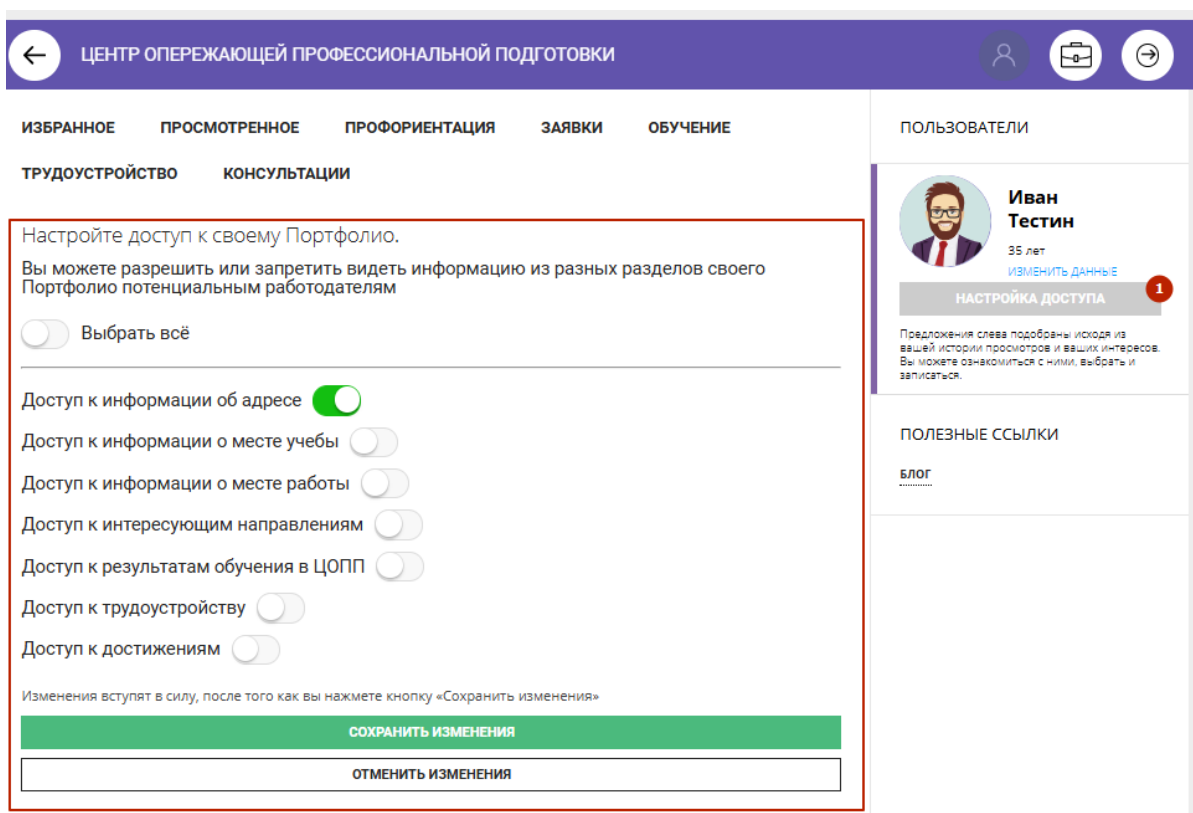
ЦЕНТР ОПЕРЕЖАЮЩЕЙ ПРОФЕССИОНАЛЬНОЙ ПОДГОТОВКИ

ИЗБРАННОЕ ПРОСМОТРЕННОЕ ПРОФОРИЕНТАЦИЯ ЗАЯВКИ ОБУЧЕНИЕ

ТРУДОУСТРОЙСТВО КОНСУЛЬТАЦИИ

Настройте доступ к своему Портфолио.

Вы можете разрешить или запретить видеть информацию из разных разделов своего Портфолио потенциальным работодателям

Выбрать всё

Доступ к информации об адресе

Доступ к информации о месте учебы

Доступ к информации о месте работы

Доступ к интересующим направлениям

Доступ к результатам обучения в ЦОПП

Доступ к трудоустройству

Доступ к достижениям

Изменения вступят в силу, после того как вы нажмете кнопку «Сохранить изменения»

СОХРАНИТЬ ИЗМЕНЕНИЯ

ОТМЕНИТЬ ИЗМЕНЕНИЯ

ПОЛЬЗОВАТЕЛИ

Иван Тестин

35 лет

ИЗМЕНИТЬ ДАННЫЕ

НАСТРОЙКА ДОСТУПА

1

Предложения слева подобраны исходя из вашей истории просмотров и ваших интересов. Вы можете ознакомиться с ними, выбрать и записаться.

ПОЛЕЗНЫЕ ССЫЛКИ

БЛОГ